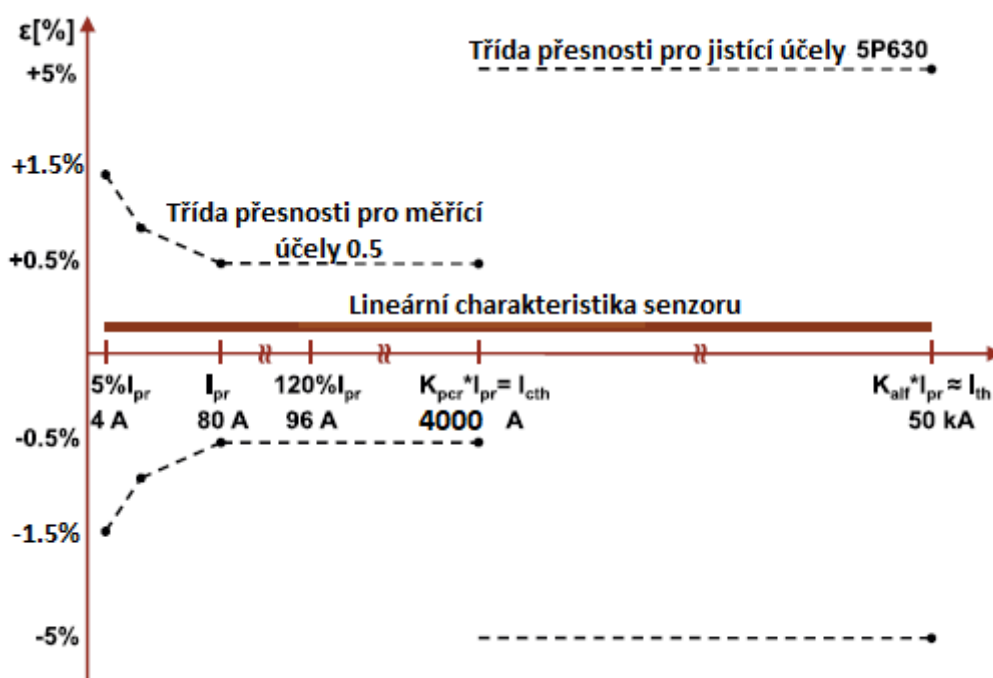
ε[%]

Třída přesnosti pro jistící účely 5P630

+5%

+1.5%

Třída přesnosti pro měřící účely 0.5

+0.5%

Lineární charakteristika senzoru

5%$I_{pr}$
4 A

$I_{pr}$
80 A

120%$I_{pr}$
96 A

$K_{pcr}$*$I_{pr}$= $I_{cth}$
4000 A

$K_{alf}$*$I_{pr}$ ≈ $I_{th}$
50 kA

-0.5%

-1.5%

-5%